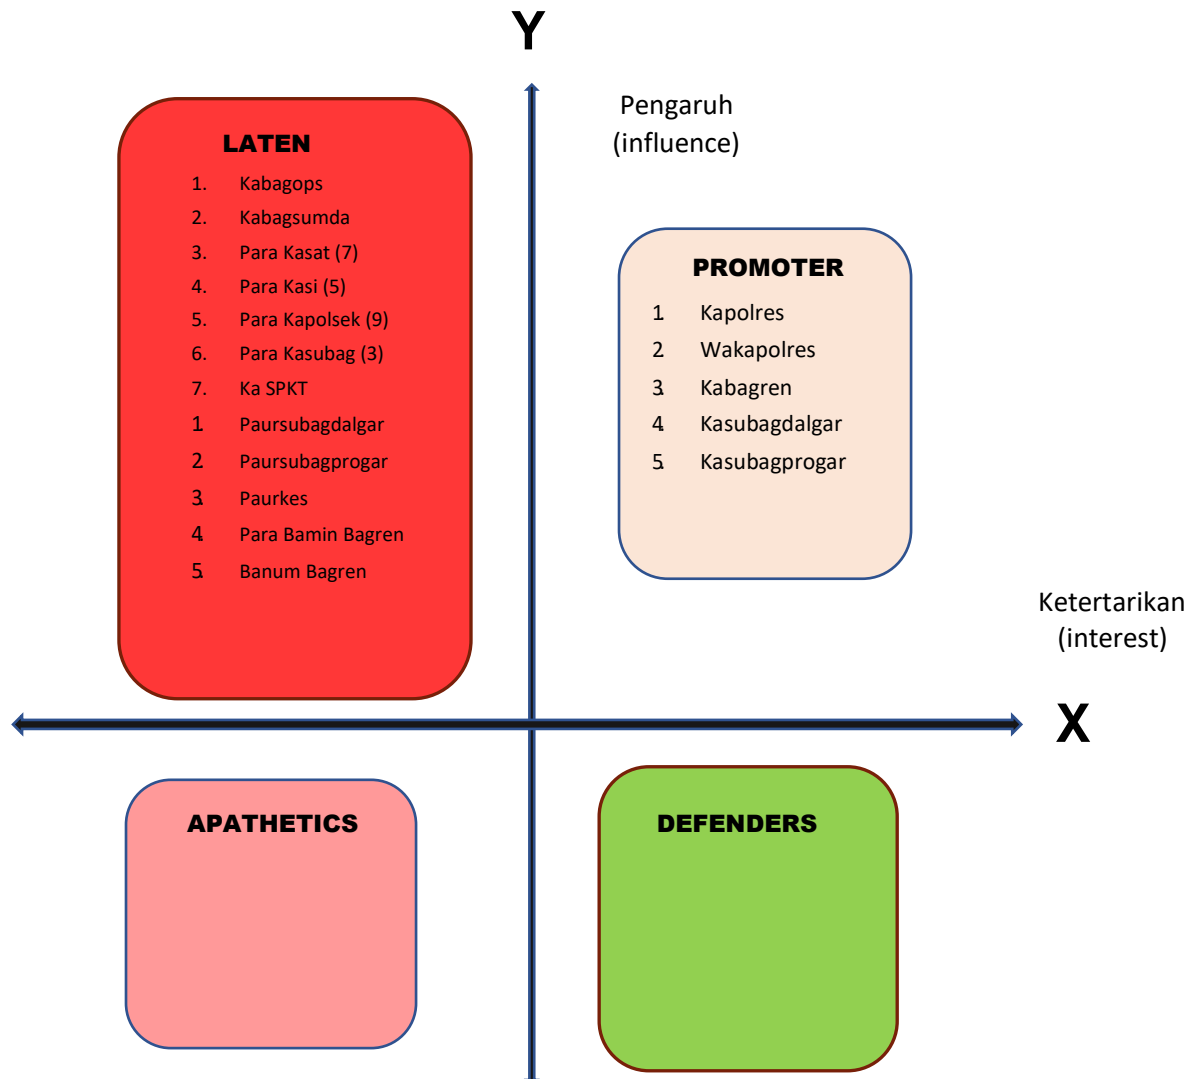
Y

Pengaruh
(influence)

LATEN
1. Kabagops
2. Kabagsumda
3. Para Kasat (7)
4. Para Kasi (5)
5. Para Kapolsek (9)
6. Para Kasubag (3)
7. Ka SPKT
1. Paursubagdalgar
2. Paursubagprogar
3. Paurkes
4. Para Bamin Bagren
5. Banum Bagren

PROMOTER
1 Kapolres
2 Wakapolres
3 Kabagren
4 Kasubagdalgar
5 Kasubagprogar

Ketertarikan
(interest)

X

APATHETICS

DEFENDERS